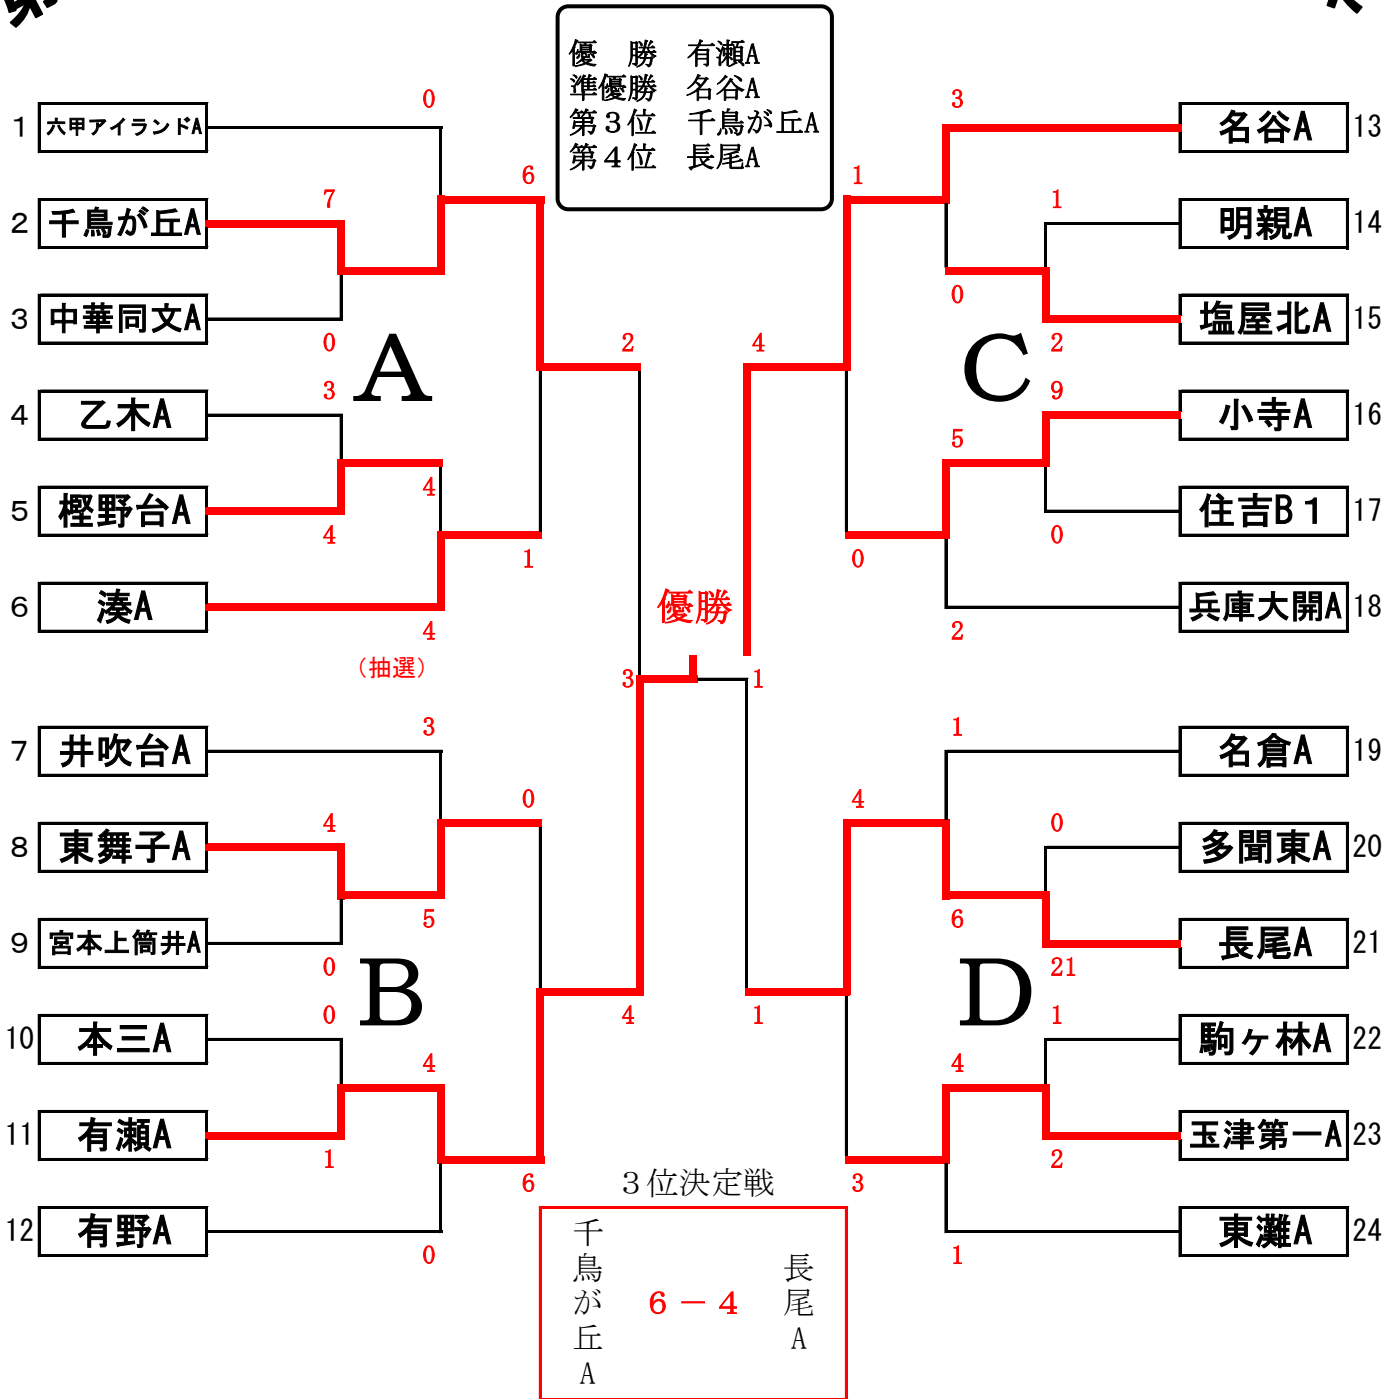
優　勝　有瀬A
準優勝　名谷A
第３位　千鳥が丘A
第４位　長尾A

1 六甲アイランドA
2 千鳥が丘A
3 中華同文A
4 乙木A
5 樫野台A
6 湊A
7 井吹台A
8 東舞子A
9 宮本上筒井A
10 本三A
11 有瀬A
12 有野A

名谷A 13
明親A 14
塩屋北A 15
小寺A 16
住吉B１ 17
兵庫大開A 18
名倉A 19
多聞東A 20
長尾A 21
駒ヶ林A 22
玉津第一A 23
東灘A 24

A
B
C
D

0
7
0
6
3
4
4
2
1
4
（抽選）
3
4
0
0
5
0
4
1
0
6
4
3

3
1
1
0
2
4
9
5
0
0
2
1
1
0
4
6
21
1
4
1
2
3
1

優勝

３位決定戦
千鳥が丘A　6 － 4　長尾A